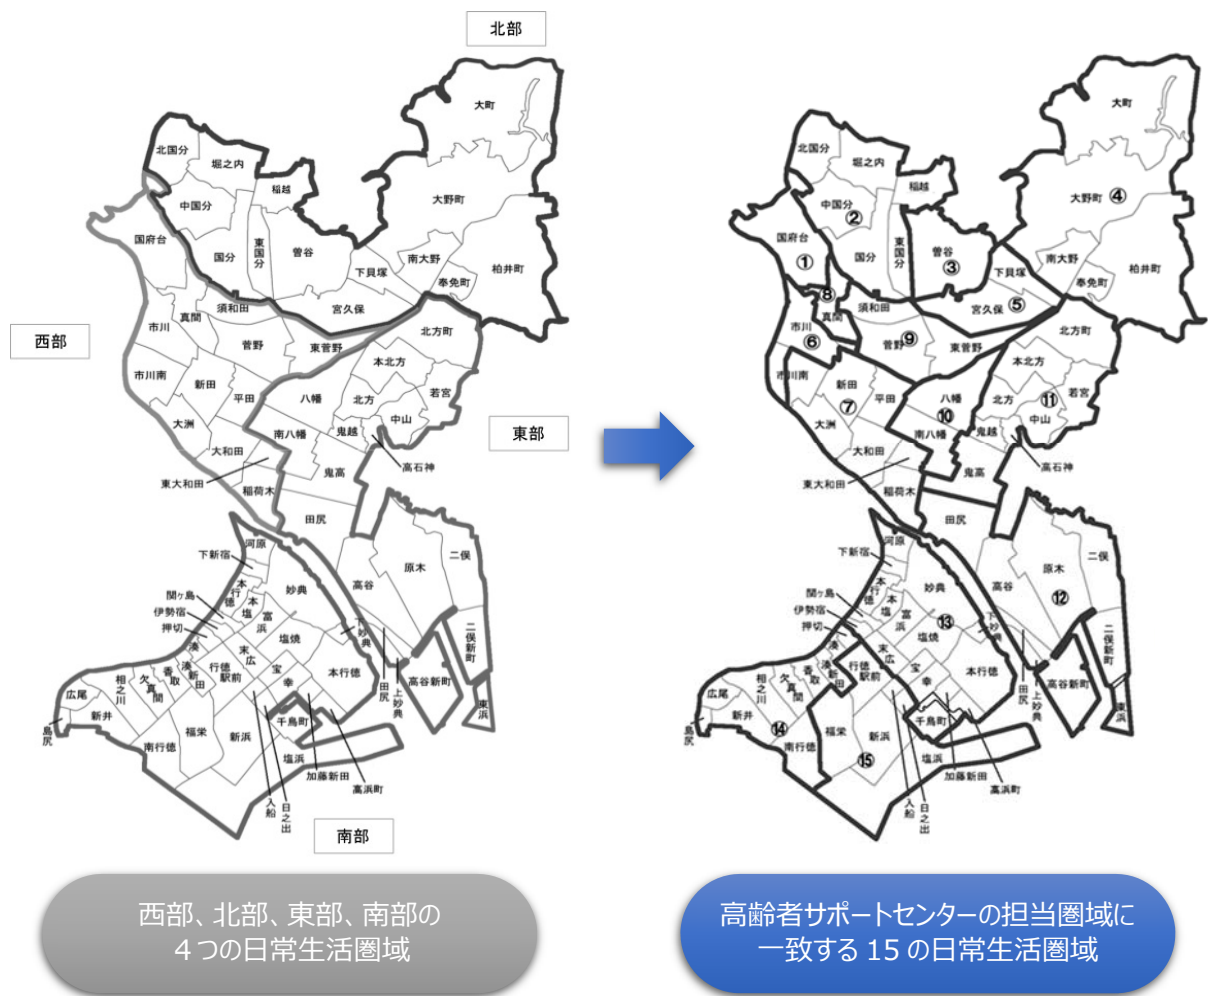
北部

大町
北国分
堀之内
稲越
中国分
大野町
国府台
東国分
国分
曽谷
南大野
柏井町
下貝塚
奉免町
須和田
宮久保
西部
市川
真間
北方町
菅野
東菅野
本北方
市川南
新田
平田
八幡
北方
若宮
大洲
中山
南八幡
鬼越
東部
大和田
高石神
東大和田
稲荷木
鬼高
田尻
下新宿
河原
二俣
関ヶ島
本行徳
原木
妙典
伊勢宿
本塩
高谷
押切
富浜
湊
塩焼
下妙典
二俣新町
末広
香取
湊新田
行徳駅前
宝
本行徳
相之川
欠真間
幸
田尻
上妙典
高谷新町
広尾
東浜
新井
千鳥町
島尻
福栄
南行徳
新浜
塩浜
加藤新田
高浜町
入船
日之出
南部

大町
北国分
堀之内
稲越
中国分
②
大野町 ④
国府台
①
東国分
国分
曽谷
③
南大野
柏井町
下貝塚
奉免町
⑧
須和田
宮久保 ⑤
真間
市川
⑥
北方町
菅野⑨
東菅野
本北方
市川南
新田
⑦
平田
八幡
⑩
北方
⑪
若宮
中山
大洲
南八幡
鬼越
大和田
高石神
東大和田
稲荷木
鬼高
田尻
下新宿
河原
二俣
関ヶ島
本行徳
妙典
伊勢宿
本塩
高谷
原木
⑫
押切
富浜
⑬
下妙典
湊
塩焼
二俣新町
末広
香取
湊新田
行徳駅前
宝
本行徳
相之川
欠真間
幸
田尻
上妙典
高谷新町
広尾
千鳥町
東浜
新井
⑭
福栄
新浜
島尻
南行徳
⑮
塩浜
加藤新田
高浜町
入船
日之出

西部、北部、東部、南部の
4つの日常生活圏域

高齢者サポートセンターの担当圏域に
一致する 15 の日常生活圏域